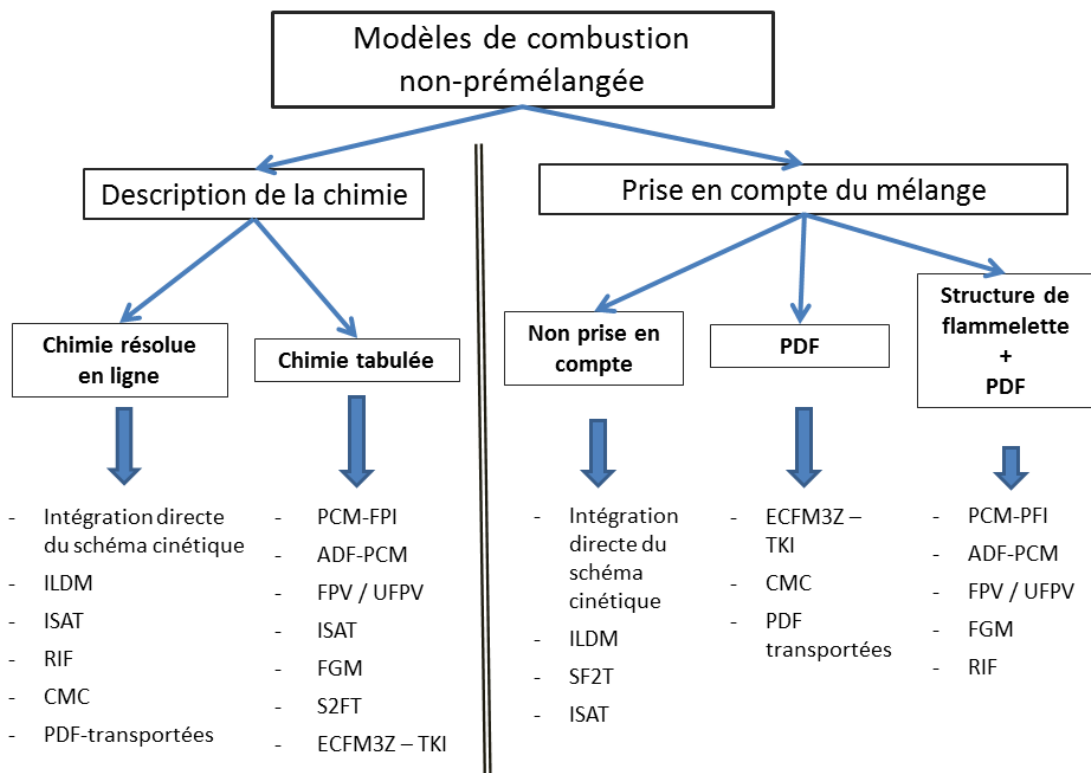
Modèles de combustion non-prémélangée

Description de la chimie

Chimie résolue en ligne

- Intégration directe du schéma cinétique
- ILDM
- ISAT
- RIF
- CMC
- PDF-transportées

Chimie tabulée

- PCM-FPI
- ADF-PCM
- FPV / UFPV
- ISAT
- FGM
- S2FT
- ECFM3Z – TKI

Prise en compte du mélange

Non prise en compte

- Intégration directe du schéma cinétique
- ILDM
- SF2T
- ISAT

PDF

- ECFM3Z – TKI
- CMC
- PDF transportées

Structure de flammelette + PDF

- PCM-PFI
- ADF-PCM
- FPV / UFPV
- FGM
- RIF